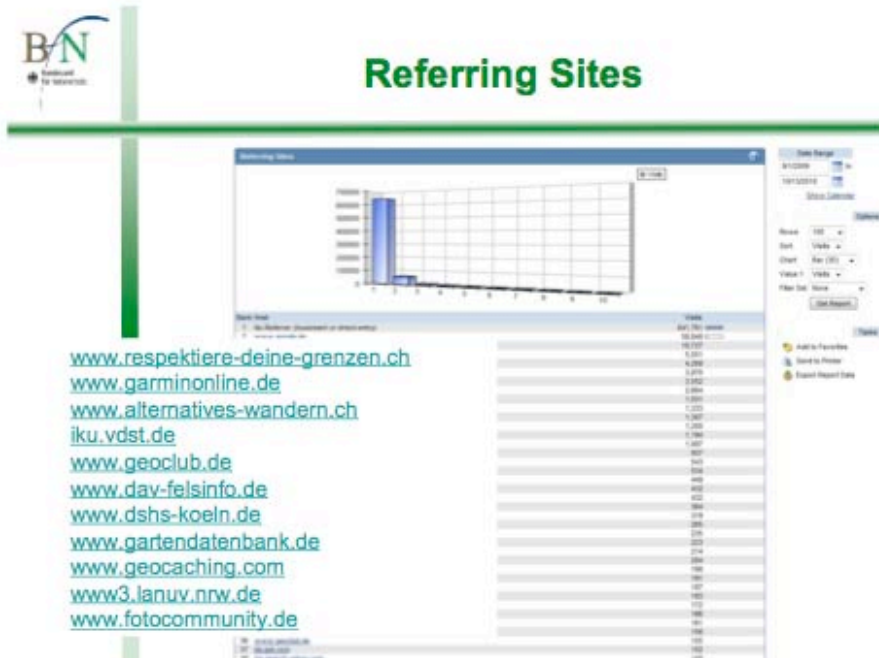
BfN

Referring Sites

Referring Sites

Date Range

Show Calendar

Options

Rows
Sort
Chart
Value 1
Filter Set

Get Report

Tasks

Add to Favorites
Send to Printer
Export Report Data

Rank Host
Visits

1 No Referrer (bookmark or direct entry)

www.respektiere-deine-grenzen.ch
www.garminonline.de
www.alternatives-wandern.ch
iku.vdst.de
www.geoclub.de
www.dav-felsinfo.de
www.dshs-koeln.de
www.gartendatenbank.de
www.geocaching.com
www3.lanuv.nrw.de
www.fotocommunity.de